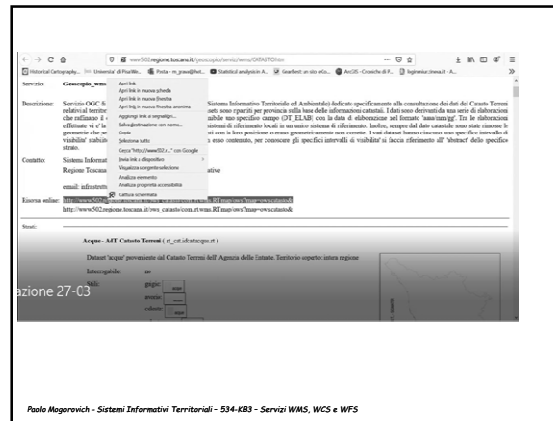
www502.regione.toscana.it/geoscopio/servizi/wms/OSTATTOm

Historical Cartography... Università di Pisa/We... Posta - m_grava@hot... Statistical analysis in A... Gearfleet: un sito eGo... ArcGIS - Cronache di P... legislazione ilweb.it - A...

Servizio: Geoscopio_wms

Descrizione: Servizio OGC &... Sistema Informativo Territoriale ed Ambientale) dedicato specificamente alla consultazione dei dati del Catasto Terreni relativi al territorio... sono ripartiti per provincia sulla base delle informazioni catastali. I dati sono derivati da una serie di elaborazioni che rendono... disponibile uno specifico campo (DT_ELAB) con la data di elaborazione nel formato 'aaaa/mm/gg'. Tre le elaborazioni effettuate vi è la... di riferimento locali in un unico sistema di riferimento. Inoltre, sempre dal dato originale sono state ...

Apri link
Apri link in nuova scheda
Apri link in nuova finestra
Apri link in nuova finestra anonima
Aggiungi link ai segnalibri...
Salva destinazione con nome...
Copia
Seleziona tutto
Cerca "http://www502.r..." con Google
Invia link a dispositivo
Visualizza sorgente selezione
Analizza elemento
Analizza proprietà accessibilità
cattura schermata

Contatto: Sistema Informat...
Regione Toscana ...ative
email: infostrutt...

Risorsa online: http://www502.regione.toscana.it/ows_catasto/com.rt.wms.RTmap/ows?map=owscatasto&
http://www502.regione.toscana.it/ows_catasto/com.rt.wms.RTmap/ows?map=owscatasto&

Strati:

Acque - AdT Catasto Terreni ( rt_cat.idcatacque.rt )

Dataset 'acque' proveniente dal Catasto Terreni dell'Agenzia delle Entrate. Territorio coperto: intera regione

Interrogabile: no

Stili:

zione 27-03

Paolo Mogorovich - Sistemi Informativi Territoriali - 534-KB3 - Servizi WMS, WCS e WFS